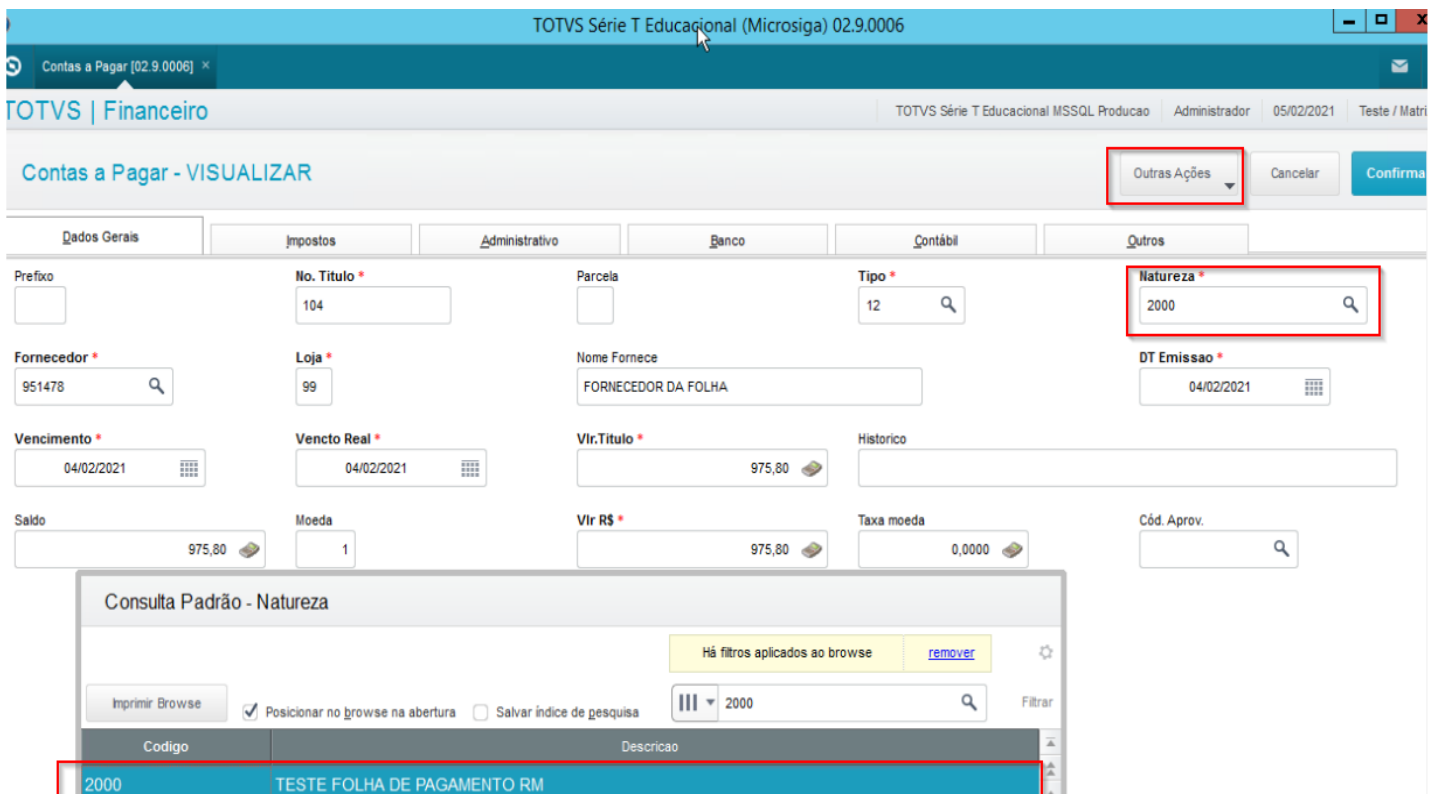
TOTVS Série T Educacional (Microsiga) 02.9.0006

Contas a Pagar [02.9.0006] ×

TOTVS | Financeiro

TOTVS Série T Educacional MSSQL Producao | Administrador | 05/02/2021 | Teste / Matri

Contas a Pagar - VISUALIZAR

Outras Ações

Cancelar

Confirma

Dados Gerais | Impostos | Administrativo | Banco | Contábil | Outros

Prefixo

No. Título *
104

Parcela

Tipo *
12

Natureza *
2000

Fornecedor *
951478

Loja *
99

Nome Fornece
FORNECEDOR DA FOLHA

DT Emissao *
04/02/2021

Vencimento *
04/02/2021

Vencto Real *
04/02/2021

Vlr.Titulo *
975,80

Historico

Saldo
975,80

Moeda
1

Vlr R$ *
975,80

Taxa moeda
0,0000

Cód. Aprov.

Consulta Padrão - Natureza

Há filtros aplicados ao browse | remover

Imprimir Browse

Posicionar no browse na abertura

Salvar índice de pesquisa

2000

Filtrar

| Codigo | Descricao |
|---|---|
| 2000 | TESTE FOLHA DE PAGAMENTO RM |